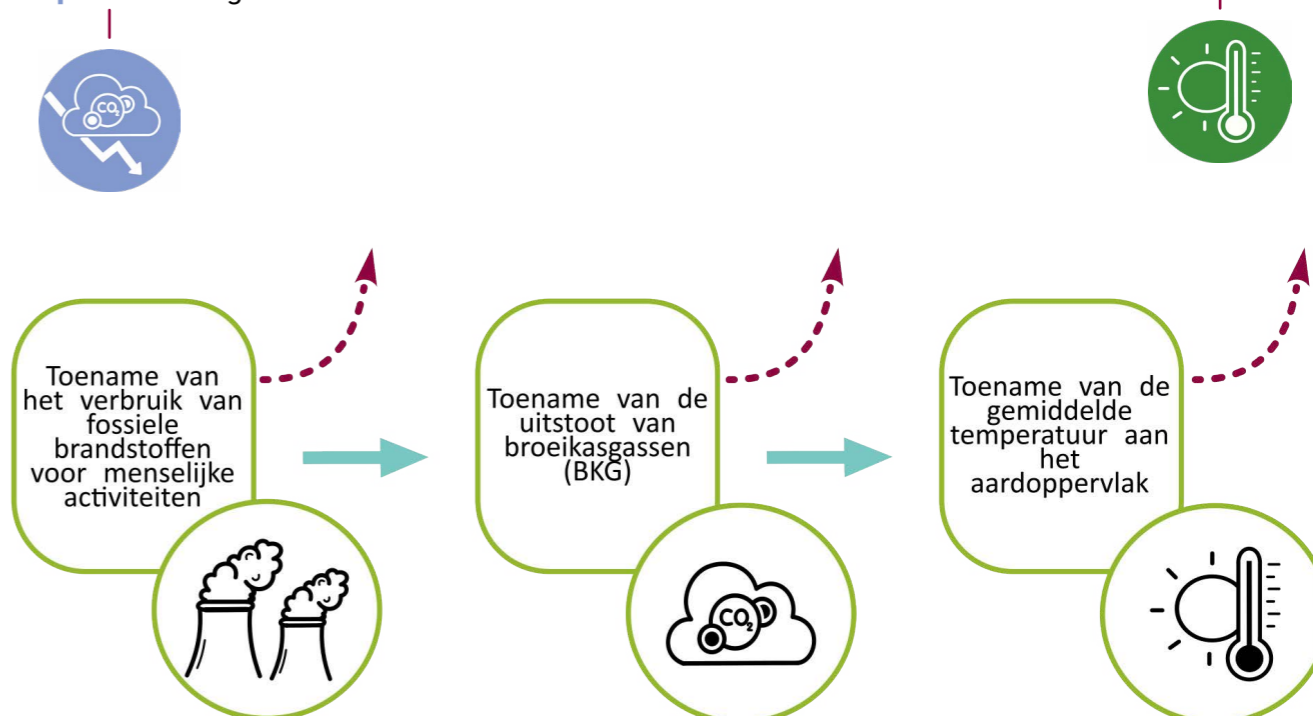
Toename van het verbruik van fossiele brandstoffen voor menselijke activiteiten

Toename van de uitstoot van broeikasgassen (BKG)

Toename van de gemiddelde temperatuur aan het aardoppervlak

$CO_2$

$CO_2$